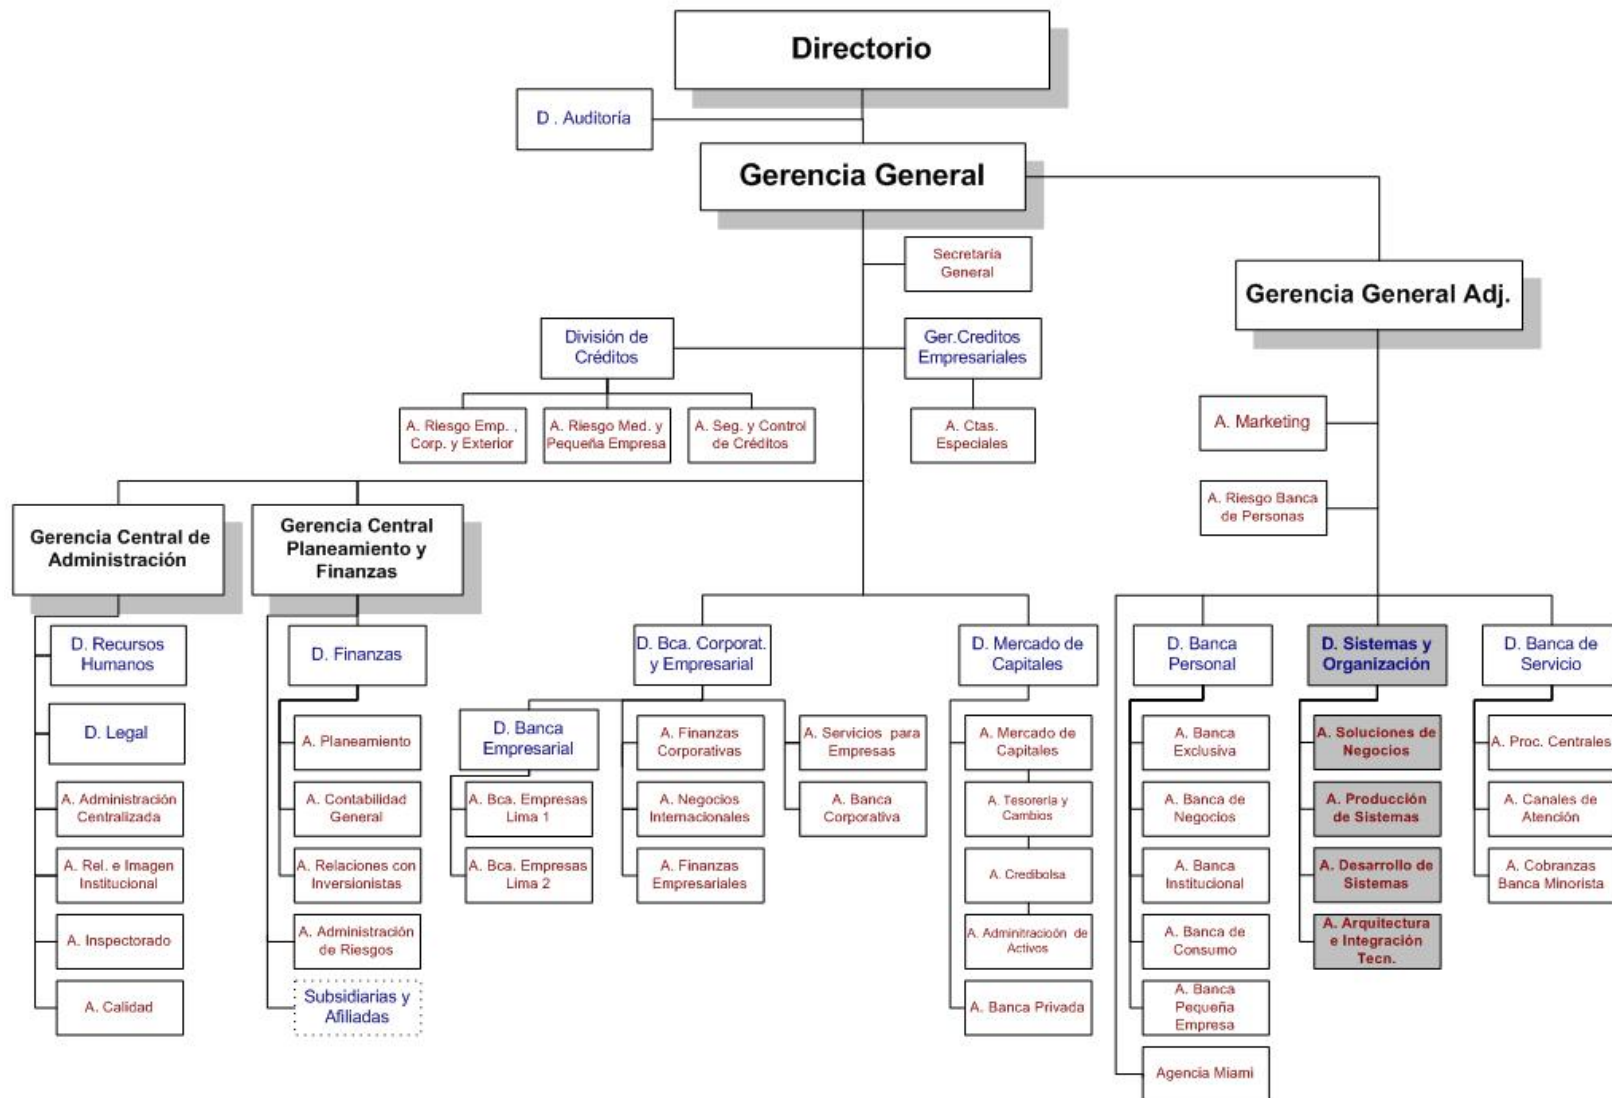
Directorio

D . Auditoría

Gerencia General

Secretaria General

Gerencia General Adj.

División de Créditos

Ger.Creditos Empresariales

A. Riesgo Emp. , Corp. y Exterior

A. Riesgo Med. y Pequeña Empresa

A. Seg. y Control de Créditos

A. Ctas. Especiales

A. Marketing

A. Riesgo Banca de Personas

Gerencia Central de Administración

Gerencia Central Planeamiento y Finanzas

D. Recursos Humanos

D. Legal

A. Administración Centralizada

A. Rel. e Imagen Institucional

A. Inspectorado

A. Calidad

D. Finanzas

A. Planeamiento

A. Contabilidad General

A. Relaciones con Inversionistas

A. Administración de Riesgos

Subsidiarias y Afiliadas

D. Bca. Corporat. y Empresarial

D. Banca Empresarial

A. Bca. Empresas Lima 1

A. Bca. Empresas Lima 2

A. Finanzas Corporativas

A. Negocios Internacionales

A. Finanzas Empresariales

A. Servicios para Empresas

A. Banca Corporativa

D. Mercado de Capitales

A. Mercado de Capitales

A. Tesorería y Cambios

A. Credibolsa

A. Administracion de Activos

A. Banca Privada

D. Banca Personal

A. Banca Exclusiva

A. Banca de Negocios

A. Banca Institucional

A. Banca de Consumo

A. Banca Pequeña Empresa

Agencia Miami

D. Sistemas y Organización

A. Soluciones de Negocios

A. Producción de Sistemas

A. Desarrollo de Sistemas

A. Arquitectura e Integración Tecn.

D. Banca de Servicio

A. Proc. Centrales

A. Canales de Atención

A. Cobranzas Banca Minorista